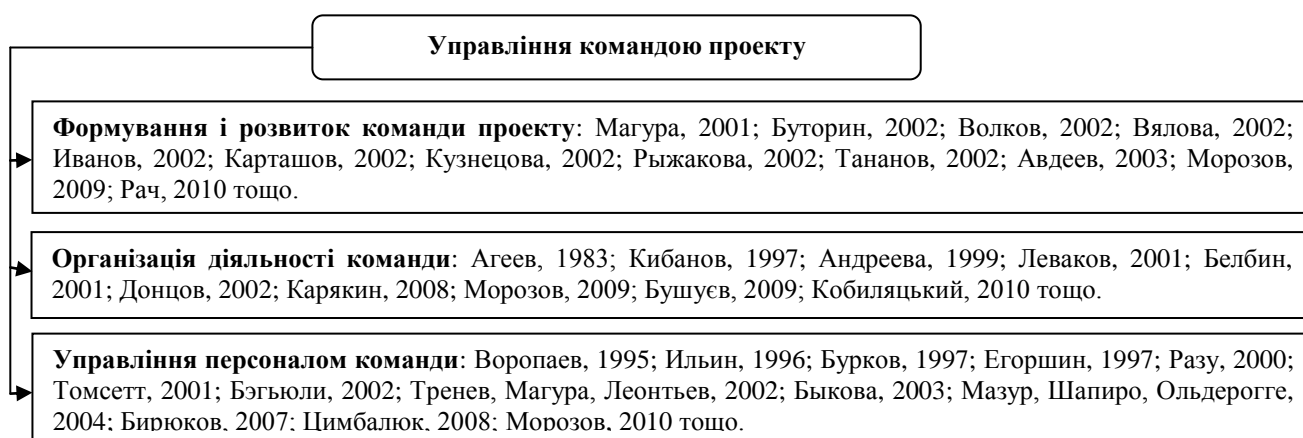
Управління командою проекту

**Формування і розвиток команди проекту**: Магура, 2001; Буторин, 2002; Волков, 2002; Вялова, 2002; Иванов, 2002; Карташов, 2002; Кузнецова, 2002; Рыжакова, 2002; Тананов, 2002; Авдеев, 2003; Морозов, 2009; Рач, 2010 тощо.

**Організація діяльності команди**: Агеев, 1983; Кибанов, 1997; Андреева, 1999; Леваков, 2001; Белбин, 2001; Донцов, 2002; Карякин, 2008; Морозов, 2009; Бушуєв, 2009; Кобиляцький, 2010 тощо.

**Управління персоналом команди**: Воропаев, 1995; Ильин, 1996; Бурков, 1997; Егоршин, 1997; Разу, 2000; Томсетт, 2001; Бэгьюли, 2002; Тренев, Магура, Леонтьев, 2002; Быкова, 2003; Мазур, Шапиро, Ольдерогге, 2004; Бирюков, 2007; Цимбалюк, 2008; Морозов, 2010 тощо.